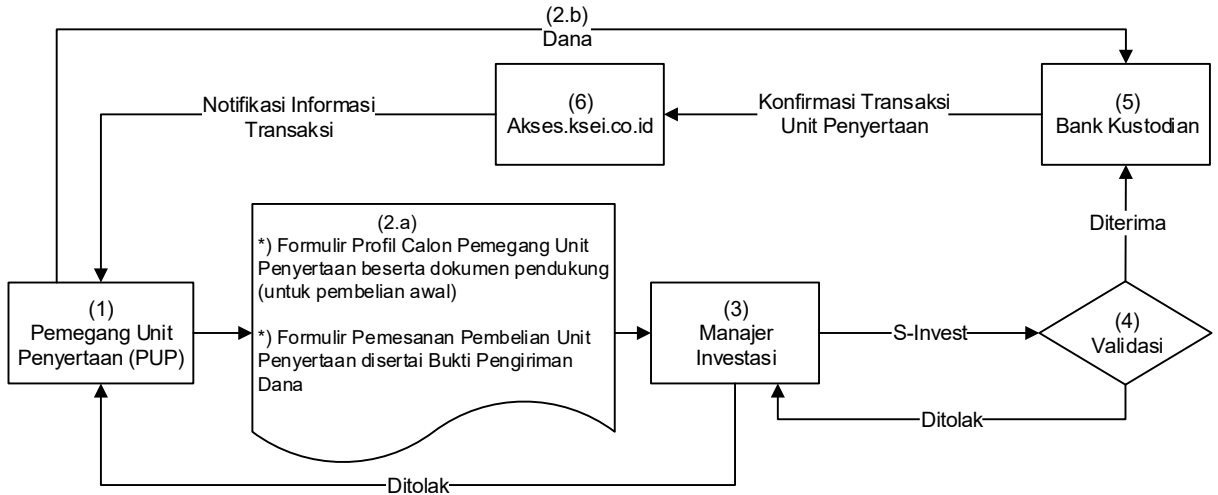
(2.b)
Dana

(6)
Akses.ksei.co.id

Notifikasi Informasi Transaksi

Konfirmasi Transaksi Unit Penyertaan

(5)
Bank Kustodian

(2.a)
*) Formulir Profil Calon Pemegang Unit Penyertaan beserta dokumen pendukung (untuk pembelian awal)

*) Formulir Pemesanan Pembelian Unit Penyertaan disertai Bukti Pengiriman Dana

Diterima

(1)
Pemegang Unit Penyertaan (PUP)

(3)
Manajer Investasi

S-Invest

(4)
Validasi

Ditolak

Ditolak